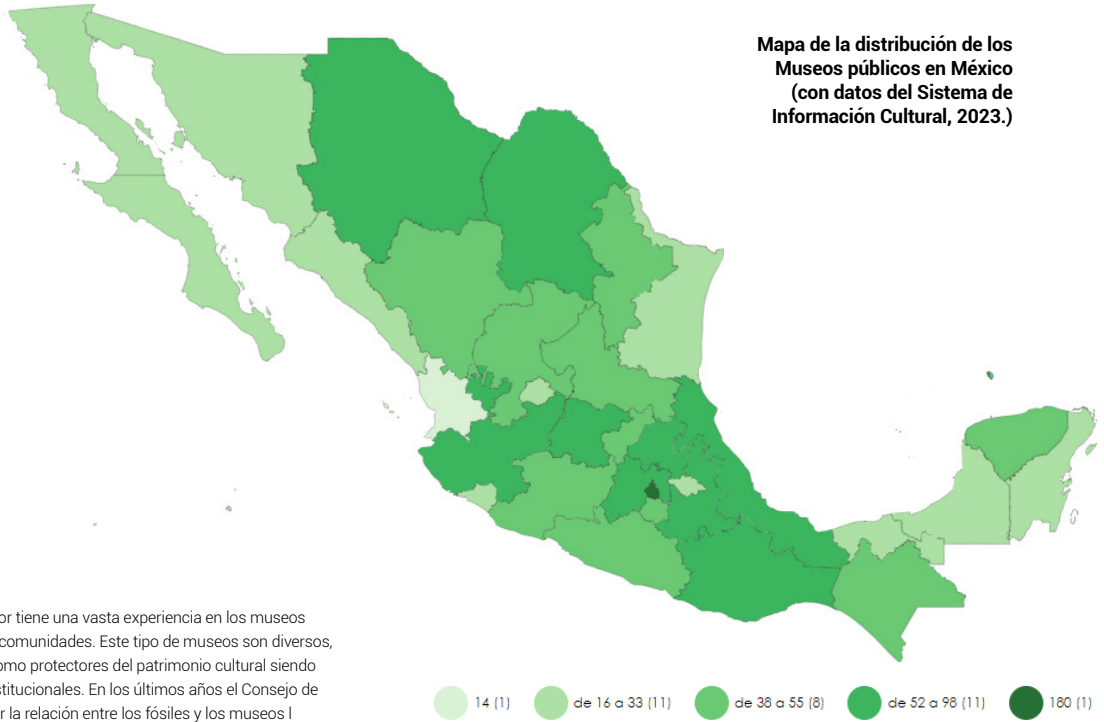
Mapa de la distribución de los Museos públicos en México (con datos del Sistema de Información Cultural, 2023.)

or tiene una vasta experiencia en los museos comunidades. Este tipo de museos son diversos, omo protectores del patrimonio cultural siendo stitucionales. En los últimos años el Consejo de r la relación entre los fósiles y los museos l

14 (1)
de 16 a 33 (11)
de 38 a 55 (8)
de 52 a 98 (11)
180 (1)